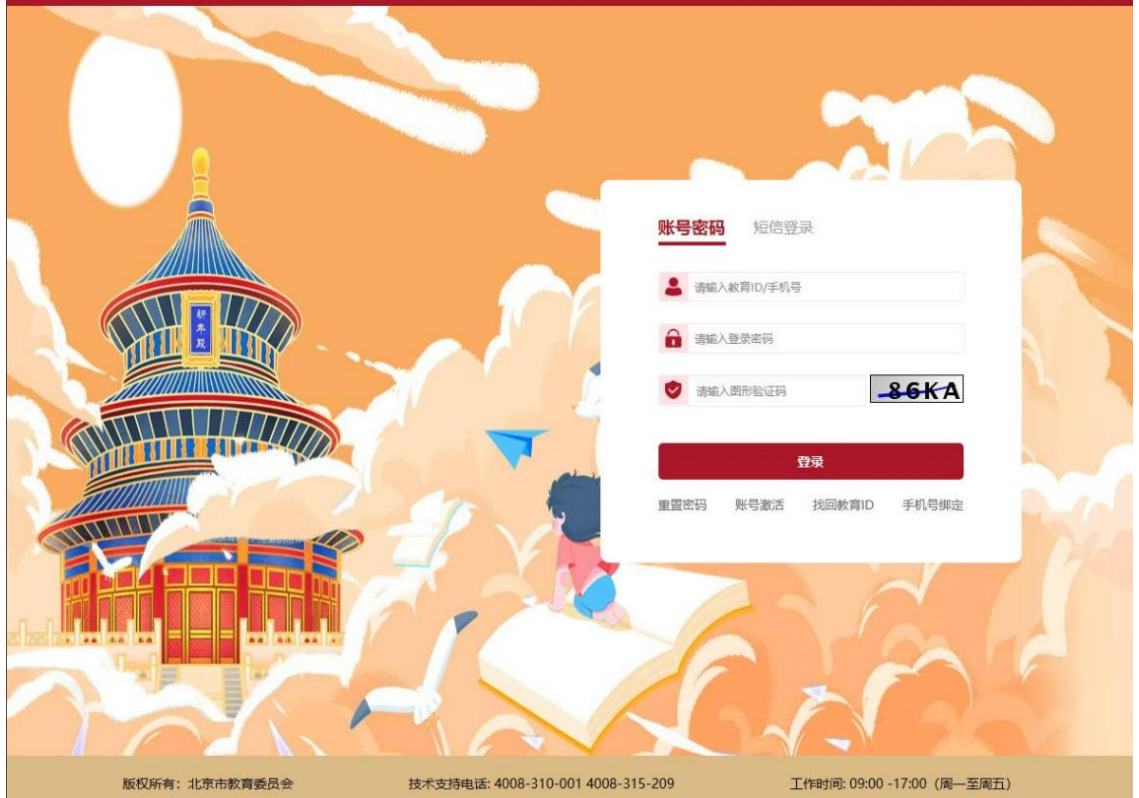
祈年殿

账号密码 短信登录

请输入教育ID/手机号

请输入登录密码

请输入图形验证码

86KA

登录

重置密码 账号激活 找回教育ID 手机号绑定

版权所有：北京市教育委员会

技术支持电话: 4008-310-001 4008-315-209

工作时间: 09:00 -17:00（周一至周五）